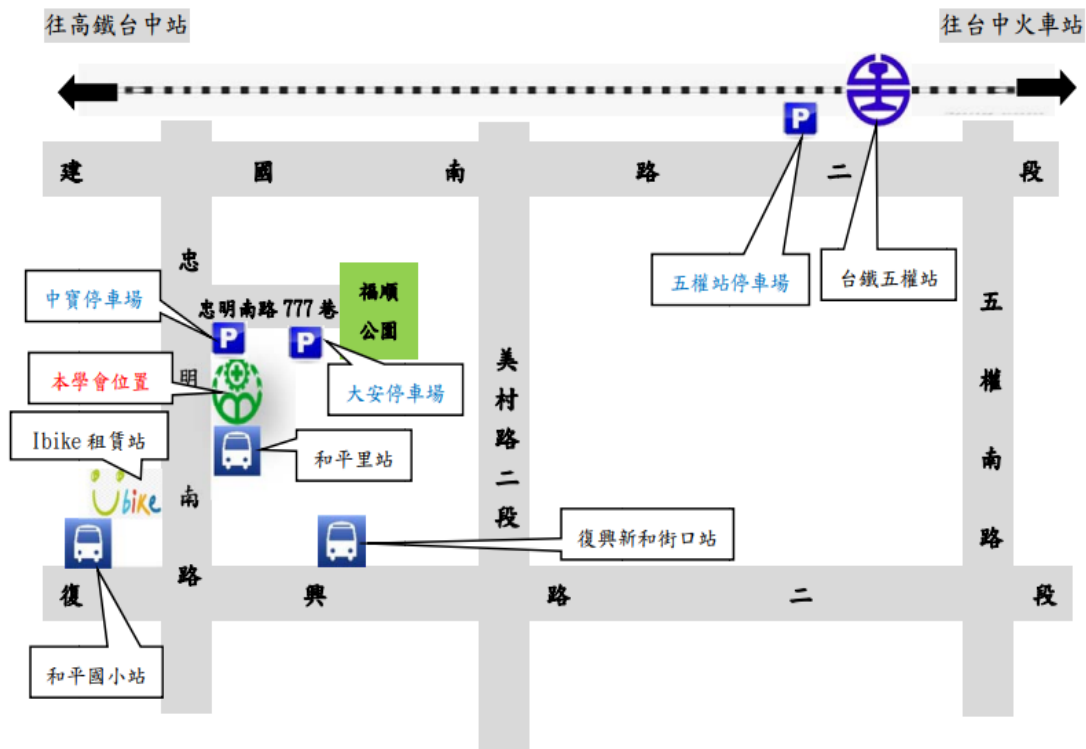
往高鐵台中站

往台中火車站

P

建 國 南 路 二 段

五權站停車場

台鐵五權站

忠

明

南

路

中寶停車場

忠明南路 777 巷

福順公園

P

P

本學會位置

大安停車場

美村路二段

五權南路

Ibike 租賃站

和平里站

Ubike

復興新和街口站

復 興 路 二 段

和平國小站